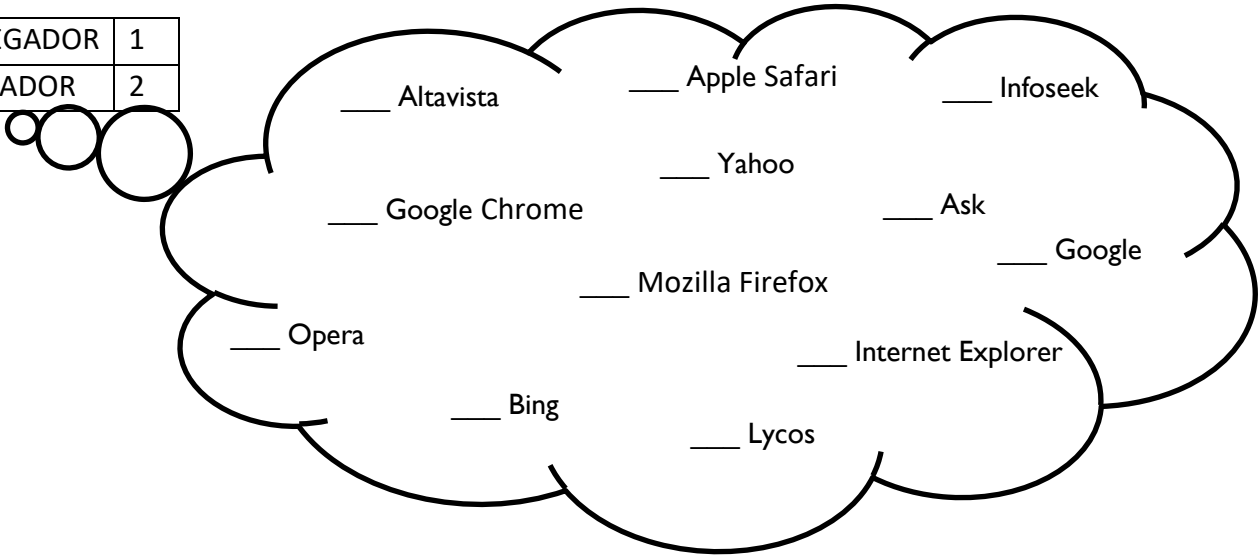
| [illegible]GADOR | 1 |
|---|---|
| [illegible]ADOR | 2 |

___ Altavista

___ Apple Safari

___ Infoseek

___ Yahoo

___ Google Chrome

___ Ask

___ Google

___ Mozilla Firefox

___ Opera

___ Internet Explorer

___ Bing

___ Lycos